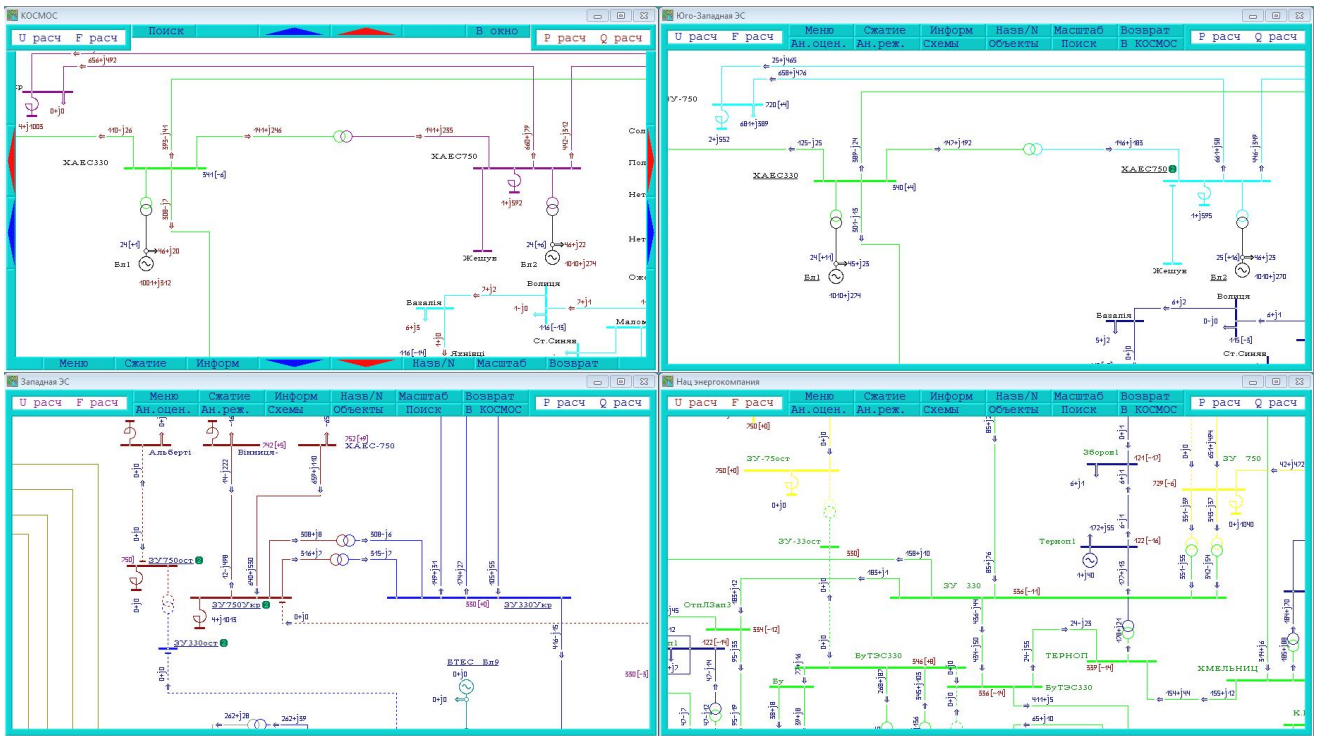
КОСМОС

U расч F расч | Поиск | В окно | P расч Q расч

656+j492
0+j0
4+j1005
110-j26
595-j41
941+j246
941+j285
601+j79
442-j512
ХАЕС330
541[-6]
ХАЕС750
1+j592
309-j7
24[+1]
46+j20
Бл1
1001+j512
24[+6]
46+j22
Бл2
1010+j274
Жешув
Волиця
7+j2
Базалія
6+j5
1-j0
7+j1
116[-15]
Ст.Синяв
116[-14]
Янківці
Малов
Сол
Пол
Нет
Нет
Ожс

Меню | Сжатие | Информ | Назв/N | Масштаб | Возврат

Юго-Западная ЭС

Меню | Сжатие | Информ | Назв/N | Масштаб | Возврат
U расч F расч | Ан.оцен. | Ан.реж. | Схемы | Объекты | Поиск | В КОСМОС | P расч Q расч

25+j465
658+j476
У-750
720[+1]
2+j552
681+j589
125-j25
589-j24
947+j192
946+j183
661+j98
446+j449
ХАЕС330
540[+1]
ХАЕС750
1+j595
501+j16
24[+1]
45+j25
Бл1
1010+j274
25[+6]
46+j25
Жешув
Бл2
1010+j270
6+j2
Волиця
Базалія
5+j2
0+j0
0-j0
6+j1
116[-5]
Ст.Синяв

Западная ЭС

U расч F расч | Меню | Сжатие | Информ | Назв/N | Масштаб | Возврат | P расч Q расч
Ан.оцен. | Ан.реж. | Схемы | Объекты | Поиск | В КОСМОС

0+j0
Альберті
742[+6]
Вінниця-
752[+9]
ХАЕС-750
12-j222
659+j140
0+j0
0+j0
750
ЗУ750ост
508+j8
508-j6
516+j7
515-j7
12-j98
490+j550
499+j31
574+j27
485+j55
ЗУ750Укр
4+j1015
0+j0
550[+6]
ЗУ330Укр
ЗУ330ост
446-j45
ВТЕС Бл9
0+j0
0+j0
0+j0
550[-5]
262+j28
262+j39

Нац энергокомпания

U расч F расч | Меню | Сжатие | Информ | Назв/N | Масштаб | Возврат | P расч Q расч
Ан.оцен. | Ан.реж. | Схемы | Объекты | Поиск | В КОСМОС

750[+0]
ЗУ-75ост
750[+0]
0+j0
Зборов1
124[-17]
ЗУ 750
6+j1
729[-6]
42+j472
ЗУ-33ост
550
172+j55
122[-14]
Терноп1
4+j40
158+j10
185+j1
ЗУ 330
536[-11]
ОтпЛЗап3
534[-12]
122[-14]
24-j28
ВуТЭС330
546[+8]
ТЕРНОП
539[-14]
ХМЕЛЬНИЦ
536[-14]
ВуТЭС330
154+j44
155+j12
411+j5
65+j10
Ву